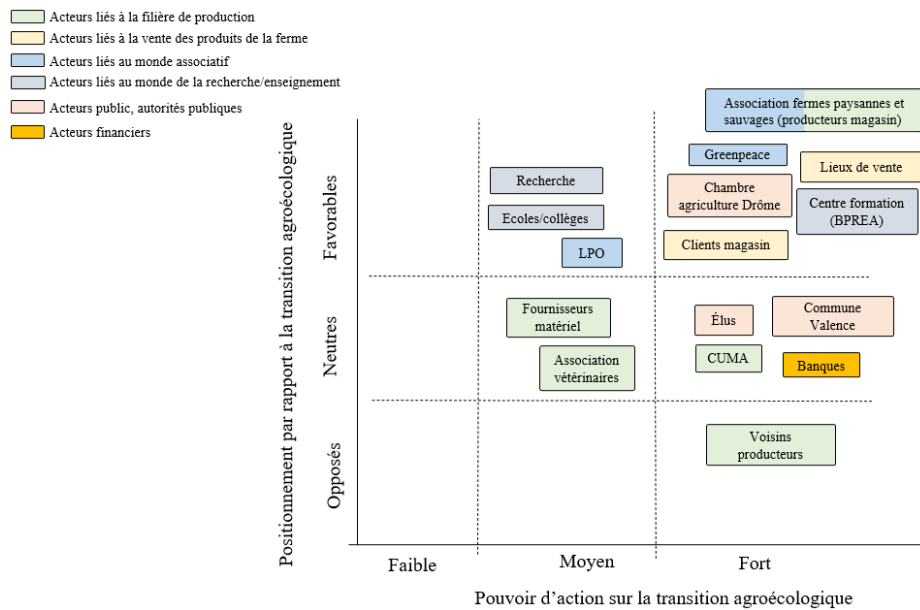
Acteurs liés à la filière de production
Acteurs liés à la vente des produits de la ferme
Acteurs liés au monde associatif
Acteurs liés au monde de la recherche/enseignement
Acteurs public, autorités publiques
Acteurs financiers

Positionnement par rapport à la transition agroécologique

Favorables
Neutres
Opposés

Association fermes paysannes et sauvages (producteurs magasin)
Greenpeace
Lieux de vente
Recherche
Chambre agriculture Drôme
Centre formation (BPREA)
Ecoles/collèges
LPO
Clients magasin
Fournisseurs matériel
Élus
Commune Valence
Association vétérinaires
CUMA
Banques
Voisins producteurs

Faible
Moyen
Fort

Pouvoir d'action sur la transition agroécologique